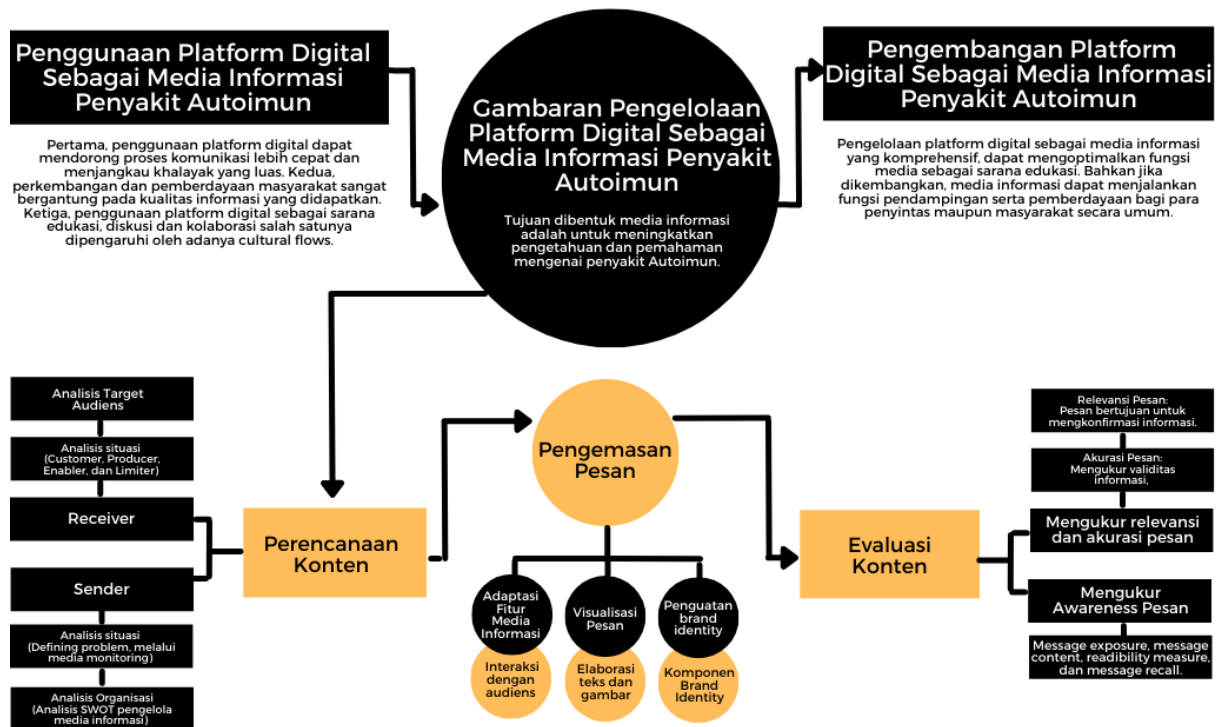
Penggunaan Platform Digital Sebagai Media Informasi Penyakit Autoimun

Pertama, penggunaan platform digital dapat mendorong proses komunikasi lebih cepat dan menjangkau khalayak yang luas. Kedua, perkembangan dan pemberdayaan masyarakat sangat bergantung pada kualitas informasi yang didapatkan. Ketiga, penggunaan platform digital sebagai sarana edukasi, diskusi dan kolaborasi salah satunya dipengaruhi oleh adanya cultural flows.

Gambaran Pengelolaan Platform Digital Sebagai Media Informasi Penyakit Autoimun

Tujuan dibentuk media informasi adalah untuk meningkatkan pengetahuan dan pemahaman mengenai penyakit Autoimun.

Pengembangan Platform Digital Sebagai Media Informasi Penyakit Autoimun

Pengelolaan platform digital sebagai media informasi yang komprehensif, dapat mengoptimalkan fungsi media sebagai sarana edukasi. Bahkan jika dikembangkan, media informasi dapat menjalankan fungsi pendampingan serta pemberdayaan bagi para penyintas maupun masyarakat secara umum.

Analisis Target Audiens

Analisis situasi (Customer, Producer, Enabler, dan Limiter)

Receiver

Sender

Analisis situasi (Defining problem, melalui media monitoring)

Analisis Organisasi (Analisis SWOT pengelola media informasi)

Perencanaan Konten

Pengemasan Pesan

Adaptasi Fitur Media Informasi

Visualisasi Pesan

Penguatan brand identity

Interaksi dengan audiens

Elaborasi teks dan gambar

Komponen Brand Identity

Evaluasi Konten

Relevansi Pesan: Pesan bertujuan untuk mengkonfirmasi informasi.

Akurasi Pesan: Mengukur validitas informasi,

Mengukur relevansi dan akurasi pesan

Mengukur Awareness Pesan

Message exposure, message content, readibility measure, dan message recall.